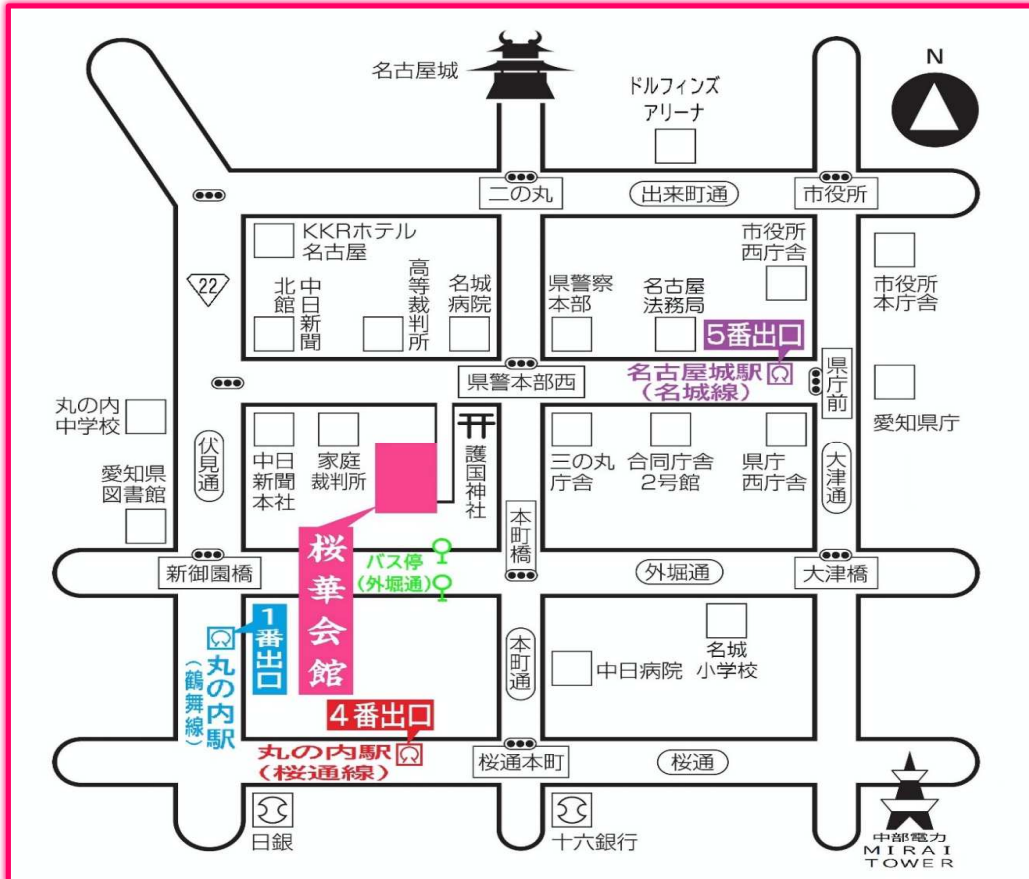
名古屋城
ドルフィンズ
アリーナ
N
二の丸
出来町通
市役所
KKRホテル
名古屋
北館
中日新聞
高等裁判所
名城病院
県警察本部
名古屋法務局
市役所西庁舎
市役所本庁舎
22
5番出口
名古屋城駅
(名城線)
県警本部西
県庁前
丸の内中学校
伏見通
中日新聞本社
家庭裁判所
護国神社
三の丸庁舎
合同庁舎2号館
県庁西庁舎
愛知県庁
大津通
愛知県図書館
本町橋
桜華会館
バス停
(外堀通)
新御園橋
外堀通
大津橋
1番出口
丸の内駅
(鶴舞線)
本町通
中日病院
名城小学校
4番出口
丸の内駅
(桜通線)
桜通本町
桜通
日銀
十六銀行
中部電力
MIRAI
TOWER